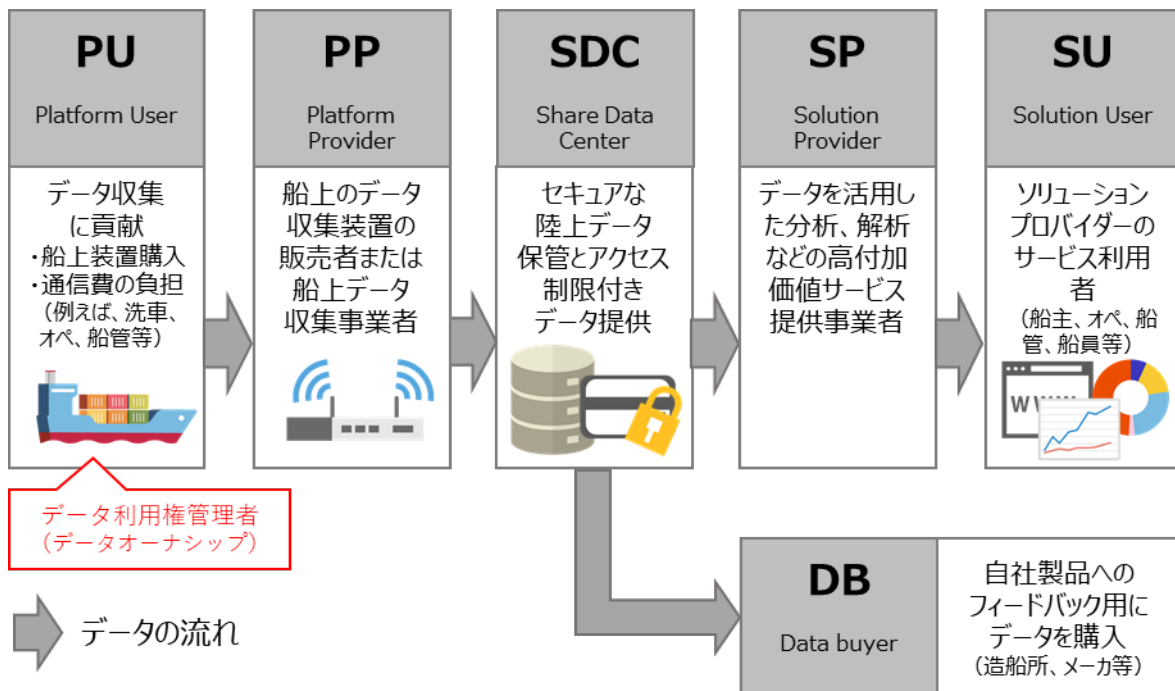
PU
Platform User

データ収集に貢献
・船上装置購入
・通信費の負担
（例えば、洗車、オペ、船管等）

PP
Platform Provider

船上のデータ収集装置の販売者または船上データ収集事業者

SDC
Share Data Center

セキュアな陸上データ保管とアクセス制限付きデータ提供

SP
Solution Provider

データを活用した分析、解析などの高付加価値サービス提供事業者

SU
Solution User

ソリューションプロバイダーのサービス利用者
（船主、オペ、船管、船員等）

WWW

データ利用権管理者
（データオーナシップ）

DB
Data buyer

自社製品へのフィードバック用にデータを購入
（造船所、メーカ等）

データの流れ